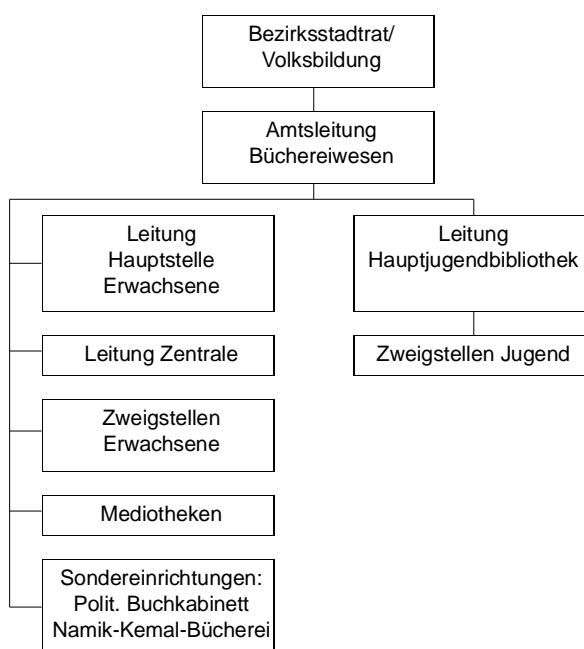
Bezirksstadtrat/
Volksbildung

Amtsleitung
Büchereiwesen

Leitung
Hauptstelle
Erwachsene

Leitung Zentrale

Zweigstellen
Erwachsene

Mediotheken

Sondereinrichtungen:
Polit. Buchkabinett
Namik-Kemal-Bücherei

Leitung
Hauptjugendbibliothek

Zweigstellen Jugend